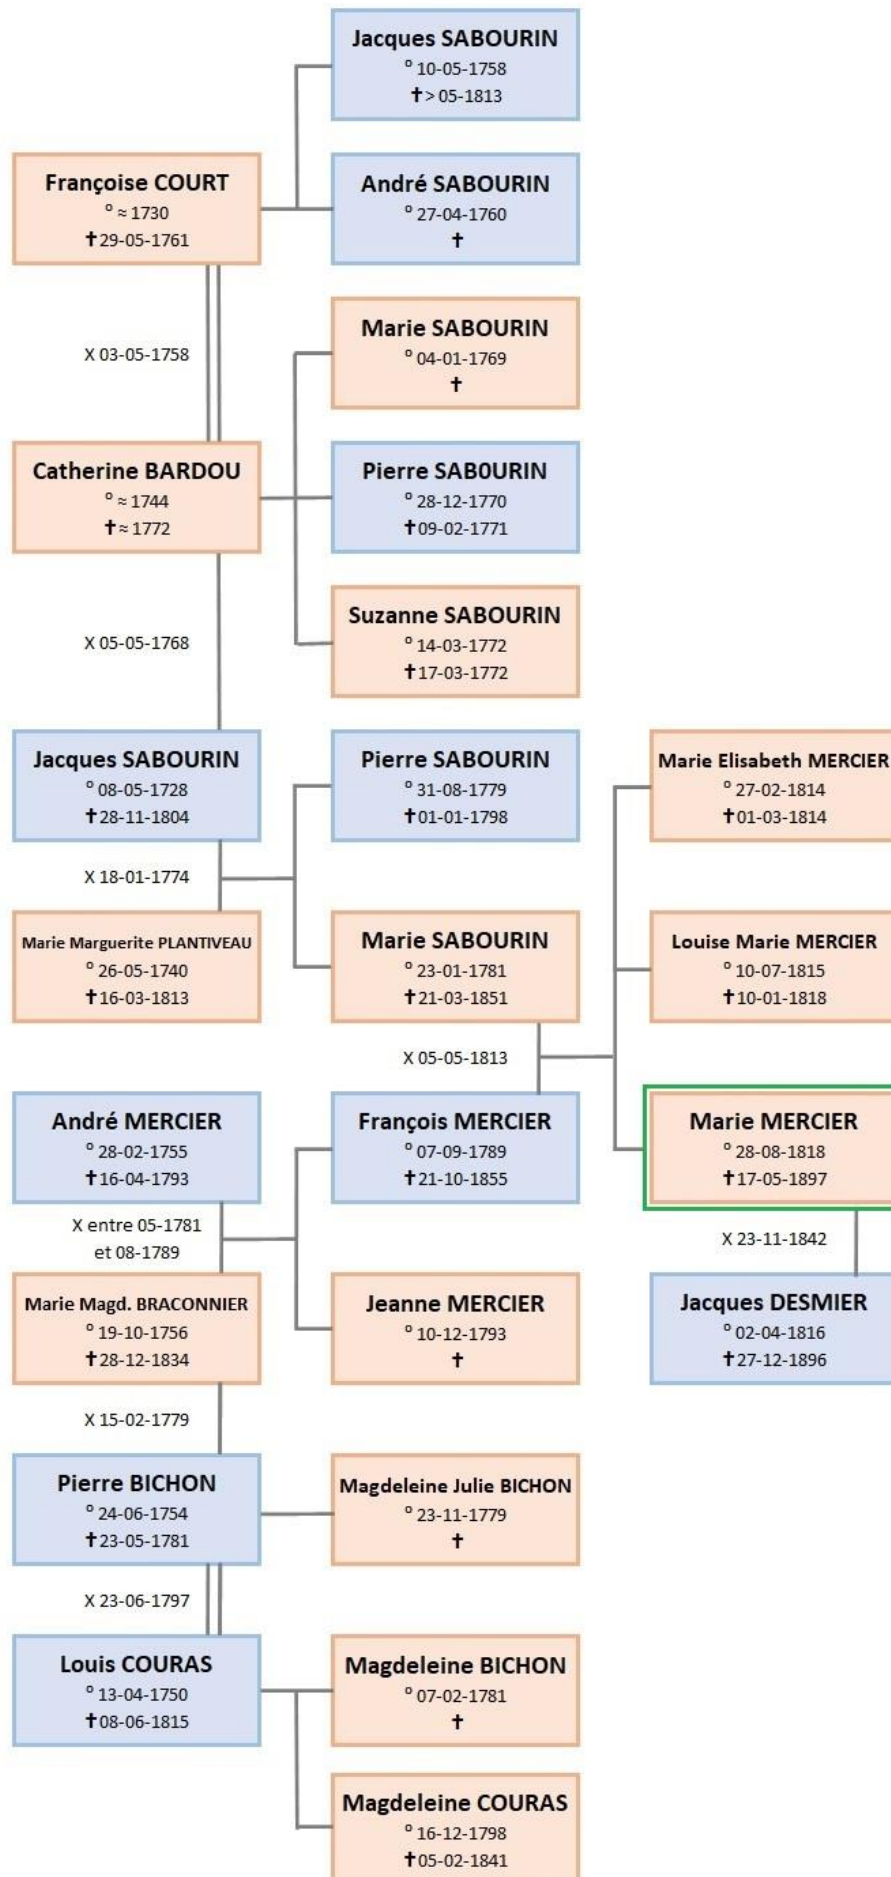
Jacques SABOURIN
° 10-05-1758
✝> 05-1813

Françoise COURT
° ≈ 1730
✝29-05-1761

André SABOURIN
° 27-04-1760
✝

X 03-05-1758

Marie SABOURIN
° 04-01-1769
✝

Catherine BARDOU
° ≈ 1744
✝≈ 1772

Pierre SAB0URIN
° 28-12-1770
✝09-02-1771

X 05-05-1768

Suzanne SABOURIN
° 14-03-1772
✝17-03-1772

Jacques SABOURIN
° 08-05-1728
✝28-11-1804

Pierre SABOURIN
° 31-08-1779
✝01-01-1798

Marie Elisabeth MERCIER
° 27-02-1814
✝01-03-1814

X 18-01-1774

Marie Marguerite PLANTIVEAU
° 26-05-1740
✝16-03-1813

Marie SABOURIN
° 23-01-1781
✝21-03-1851

Louise Marie MERCIER
° 10-07-1815
✝10-01-1818

X 05-05-1813

André MERCIER
° 28-02-1755
✝16-04-1793

François MERCIER
° 07-09-1789
✝21-10-1855

Marie MERCIER
° 28-08-1818
✝17-05-1897

X entre 05-1781 et 08-1789

X 23-11-1842

Marie Magd. BRACONNIER
° 19-10-1756
✝28-12-1834

Jeanne MERCIER
° 10-12-1793
✝

Jacques DESMIER
° 02-04-1816
✝27-12-1896

X 15-02-1779

Pierre BICHON
° 24-06-1754
✝23-05-1781

Magdeleine Julie BICHON
° 23-11-1779
✝

X 23-06-1797

Louis COURAS
° 13-04-1750
✝08-06-1815

Magdeleine BICHON
° 07-02-1781
✝

Magdeleine COURAS
° 16-12-1798
✝05-02-1841